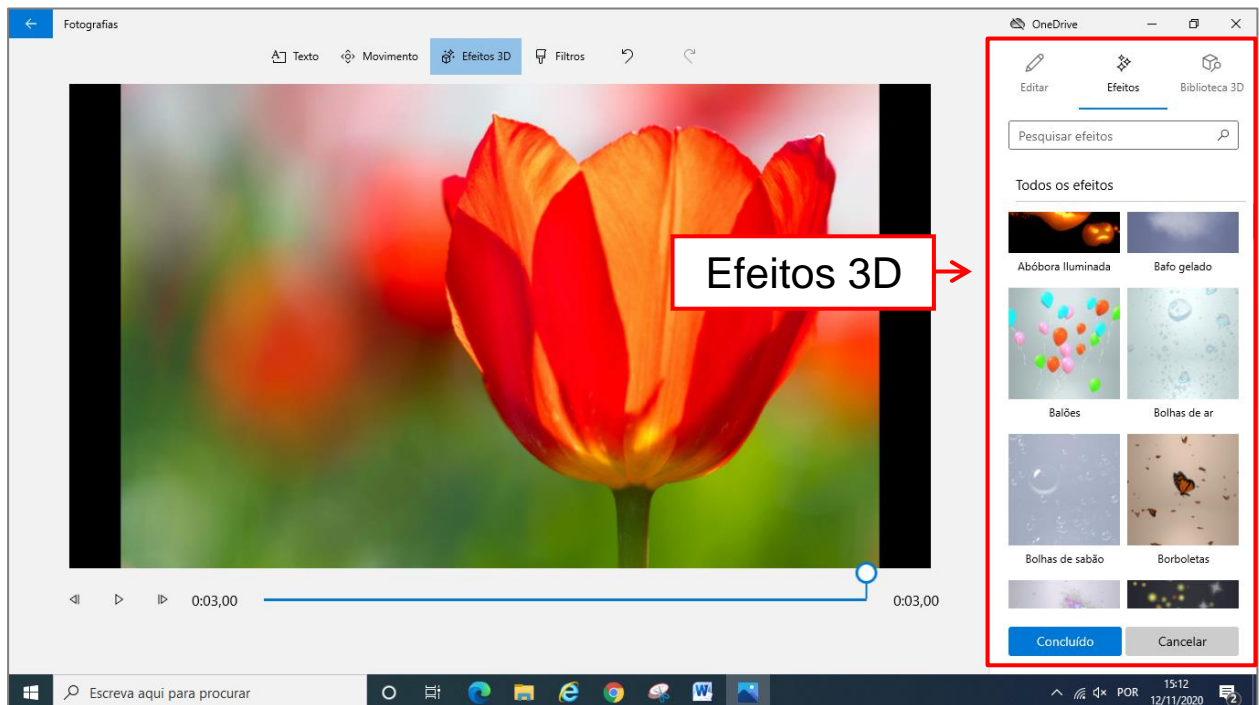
Fotografias

Texto Movimento Efeitos 3D Filtros

OneDrive

Editar Efeitos Biblioteca 3D

Pesquisar efeitos

Todos os efeitos

Abóbora Iluminada Bafo gelado

Efeitos 3D

Balões Bolhas de ar

Bolhas de sabão Borboletas

Concluído Cancelar

0:03,00 0:03,00

Escreva aqui para procurar

POR 15:12 12/11/2020

2